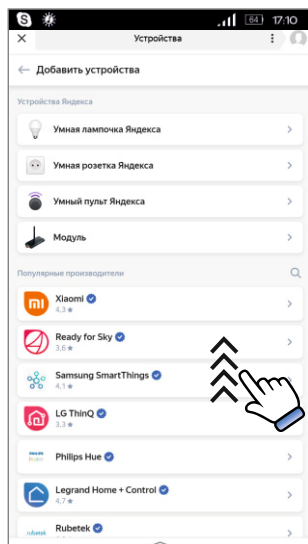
64 17:10

Устройства

← Добавить устройства

Устройства Яндекса

Умная лампочка Яндекса

Умная розетка Яндекса

Умный пульт Яндекса

Модуль

Популярные производители

mi Xiaomi
4,3 ★

Ready for Sky
3,6 ★

Samsung SmartThings
4,1 ★

LG ThinQ
3,3 ★

PHILIPS hue Philips Hue

Legrand Home + Control
4,7 ★

rubetek Rubetek